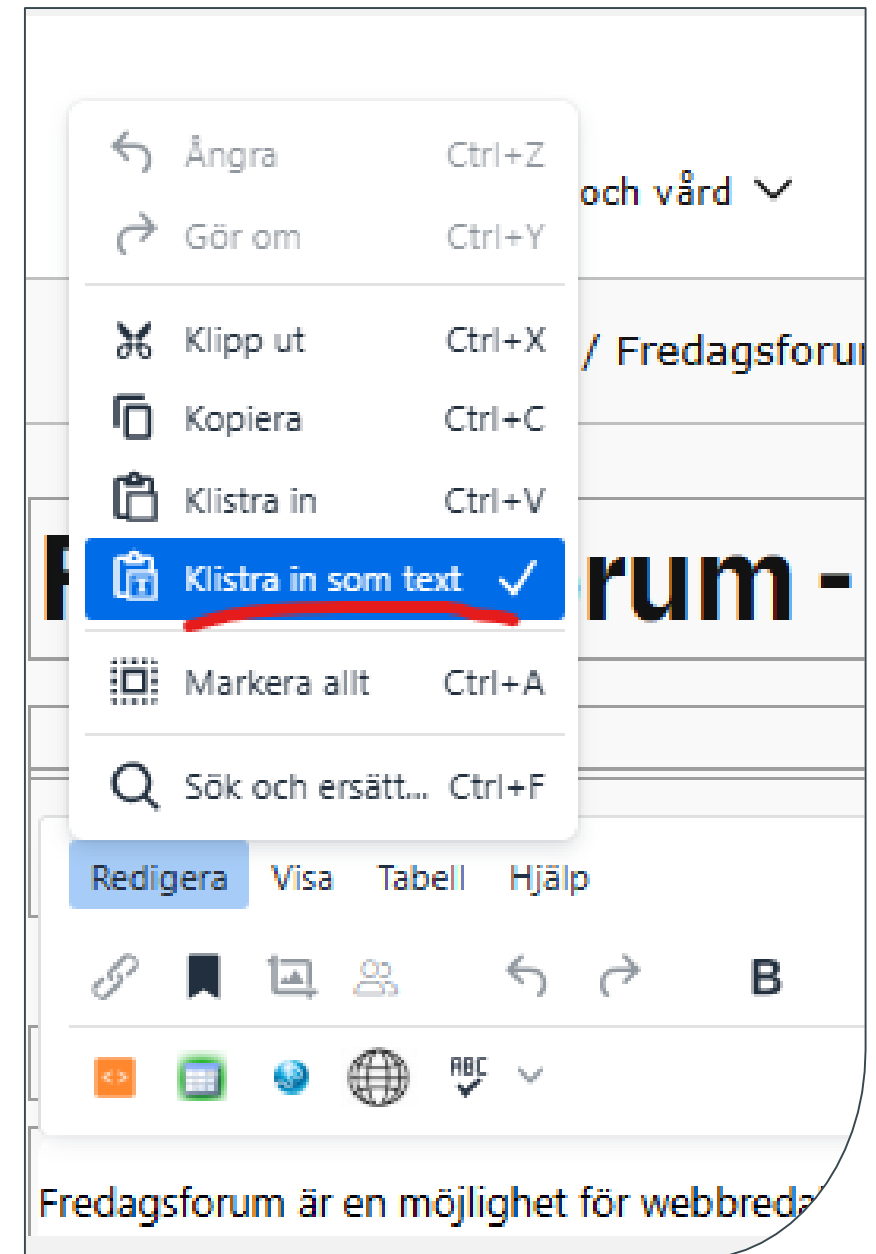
Ångra Ctrl+Z
Gör om Ctrl+Y
och vård
Klipp ut Ctrl+X
/ Fredagsforu
Kopiera Ctrl+C
Klistra in Ctrl+V
Klistra in som text
rum -
Markera allt Ctrl+A
Sök och ersätt... Ctrl+F
Redigera Visa Tabell Hjälp
B
ABC
Fredagsforum är en möjlighet för webbreda